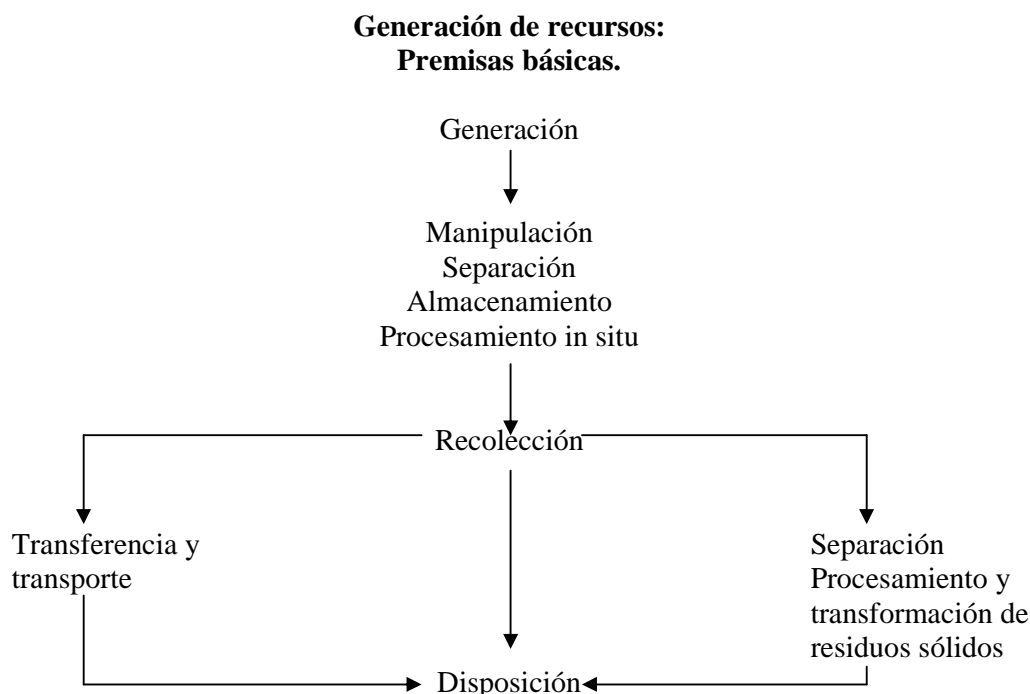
**Generación de recursos: Premisas básicas.**

Generación

Manipulación
Separación
Almacenamiento
Procesamiento in situ

Recolección

Transferencia y transporte

Separación
Procesamiento y transformación de residuos sólidos

Disposición